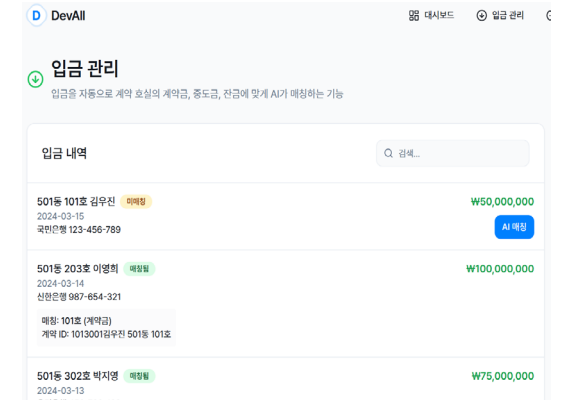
D DevAll

대시보드 입금 관리

입금 관리

입금을 자동으로 계약 호실의 계약금, 중도금, 잔금에 맞게 AI가 매칭하는 기능

입금 내역

검색...

501동 101호 김우진 미매칭
2024-03-15
국민은행 123-456-789
₩50,000,000
AI 매칭

501동 203호 이영희 매칭됨
2024-03-14
신한은행 987-654-321
₩100,000,000
매칭: 101호 (계약금)
계약 ID: 1013001김우진 501동 101호

501동 302호 박지영 매칭됨
2024-03-13
₩75,000,000